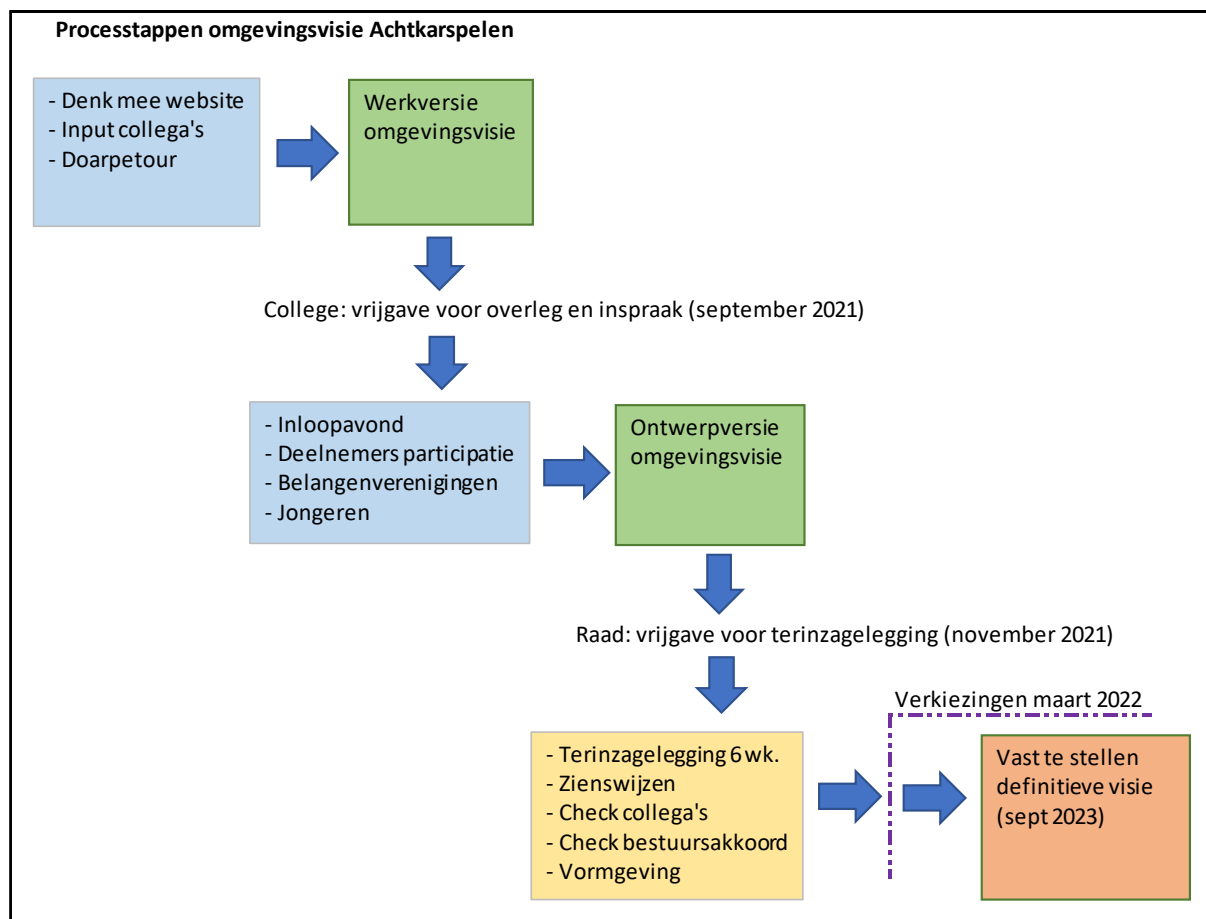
Processtappen omgevingsvisie Achtkarspelen

- Denk mee website
- Input collega's
- Doarpetour

Werkversie omgevingsvisie

College: vrijgave voor overleg en inspraak (september 2021)

- Inloopavond
- Deelnemers participatie
- Belangenverenigingen
- Jongeren

Ontwerpversie omgevingsvisie

Raad: vrijgave voor terinzagelegging (november 2021)

Verkiezingen maart 2022

- Terinzagelegging 6 wk.
- Zienswijzen
- Check collega's
- Check bestuursakkoord
- Vormgeving

Vast te stellen definitieve visie (sept 2023)